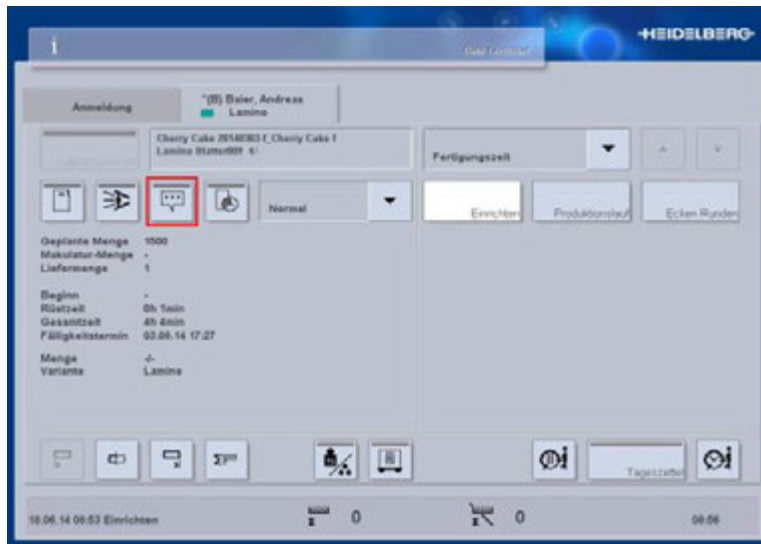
i

Data Terminal

HEIDELBERG

Anmeldung

*(B) Baier, Andreas
Lamina

Cherry Cake 20140303-f_Cherry Cake f
Lamina Blatt 009 4/

Fertigungszeit

Normal

Einrichten

Produktionslauf

Ecken Runden

Geplante Menge 1500
Makulatur-Menge -
Liefermenge 1

Beginn -
Rüstzeit 0h 1min
Gesamtzeit 4h 4min
Fälligkeitstermin 03.06.14 17:27

Menge -/-
Variante Lamina

Tageszettel

10.06.14 09:53 Einrichten

0

0

09:06